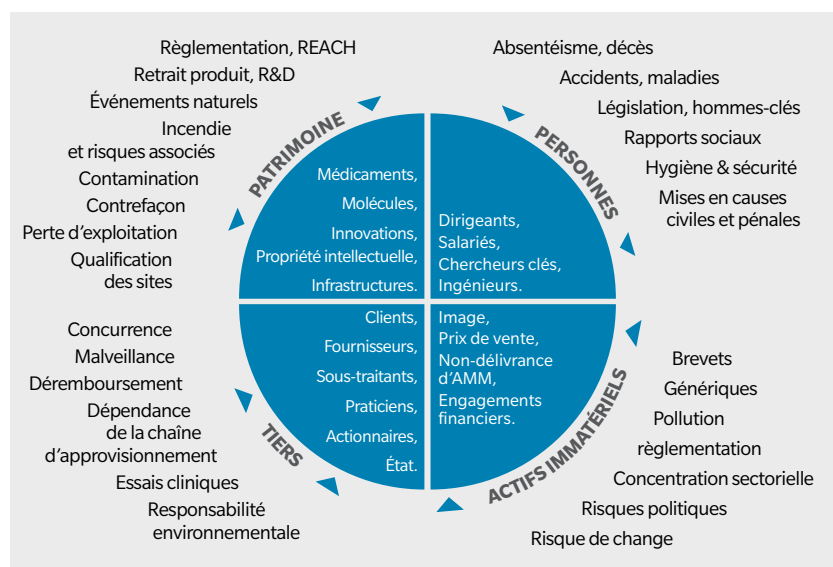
Règlementation, REACH
Retrait produit, R&D
Événements naturels
Incendie et risques associés
Contamination
Contrefaçon
Perte d'exploitation
Qualification des sites

PATRIMOINE

Médicaments,
Molécules,
Innovations,
Propriété intellectuelle,
Infrastructures.

Absentéisme, décès
Accidents, maladies
Législation, hommes-clés
Rapports sociaux
Hygiène & sécurité
Mises en causes civiles et pénales

PERSONNES

Dirigeants,
Salariés,
Chercheurs clés,
Ingénieurs.

Concurrence
Malveillance
Déremboursement
Dépendance de la chaîne d'approvisionnement
Essais cliniques
Responsabilité environnementale

TIERS

Clients,
Fournisseurs,
Sous-traitants,
Praticiens,
Actionnaires,
État.

Image,
Prix de vente,
Non-délivrance d'AMM,
Engagements financiers.

ACTIFS IMMATÉRIELS

Brevets
Génériques
Pollution
règlementation
Concentration sectorielle
Risques politiques
Risque de change